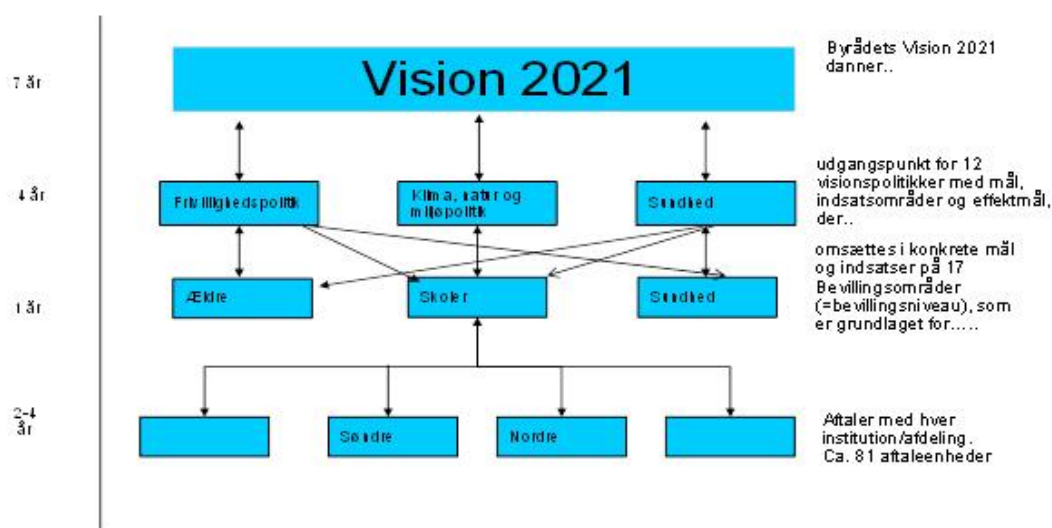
7 år

Vision 2021

Byrådets Vision 2021 danner..

4 år

Frivillighedspolitik

Klima, natur og miljøpolitik

Sundhed

udgangspunkt for 12 visionspolitikker med mål, indsatsområder og effektmål, der..

1 år

Ældre

Skoler

Sundhed

omsættes i konkrete mål og indsatser på 17 Bevillingsområder (=bevillingsniveau), som er grundlaget for.....

2-4 år

Søndre

Nordre

Aftaler med hver institution/afdeling. Ca. 81 aftaleenheder